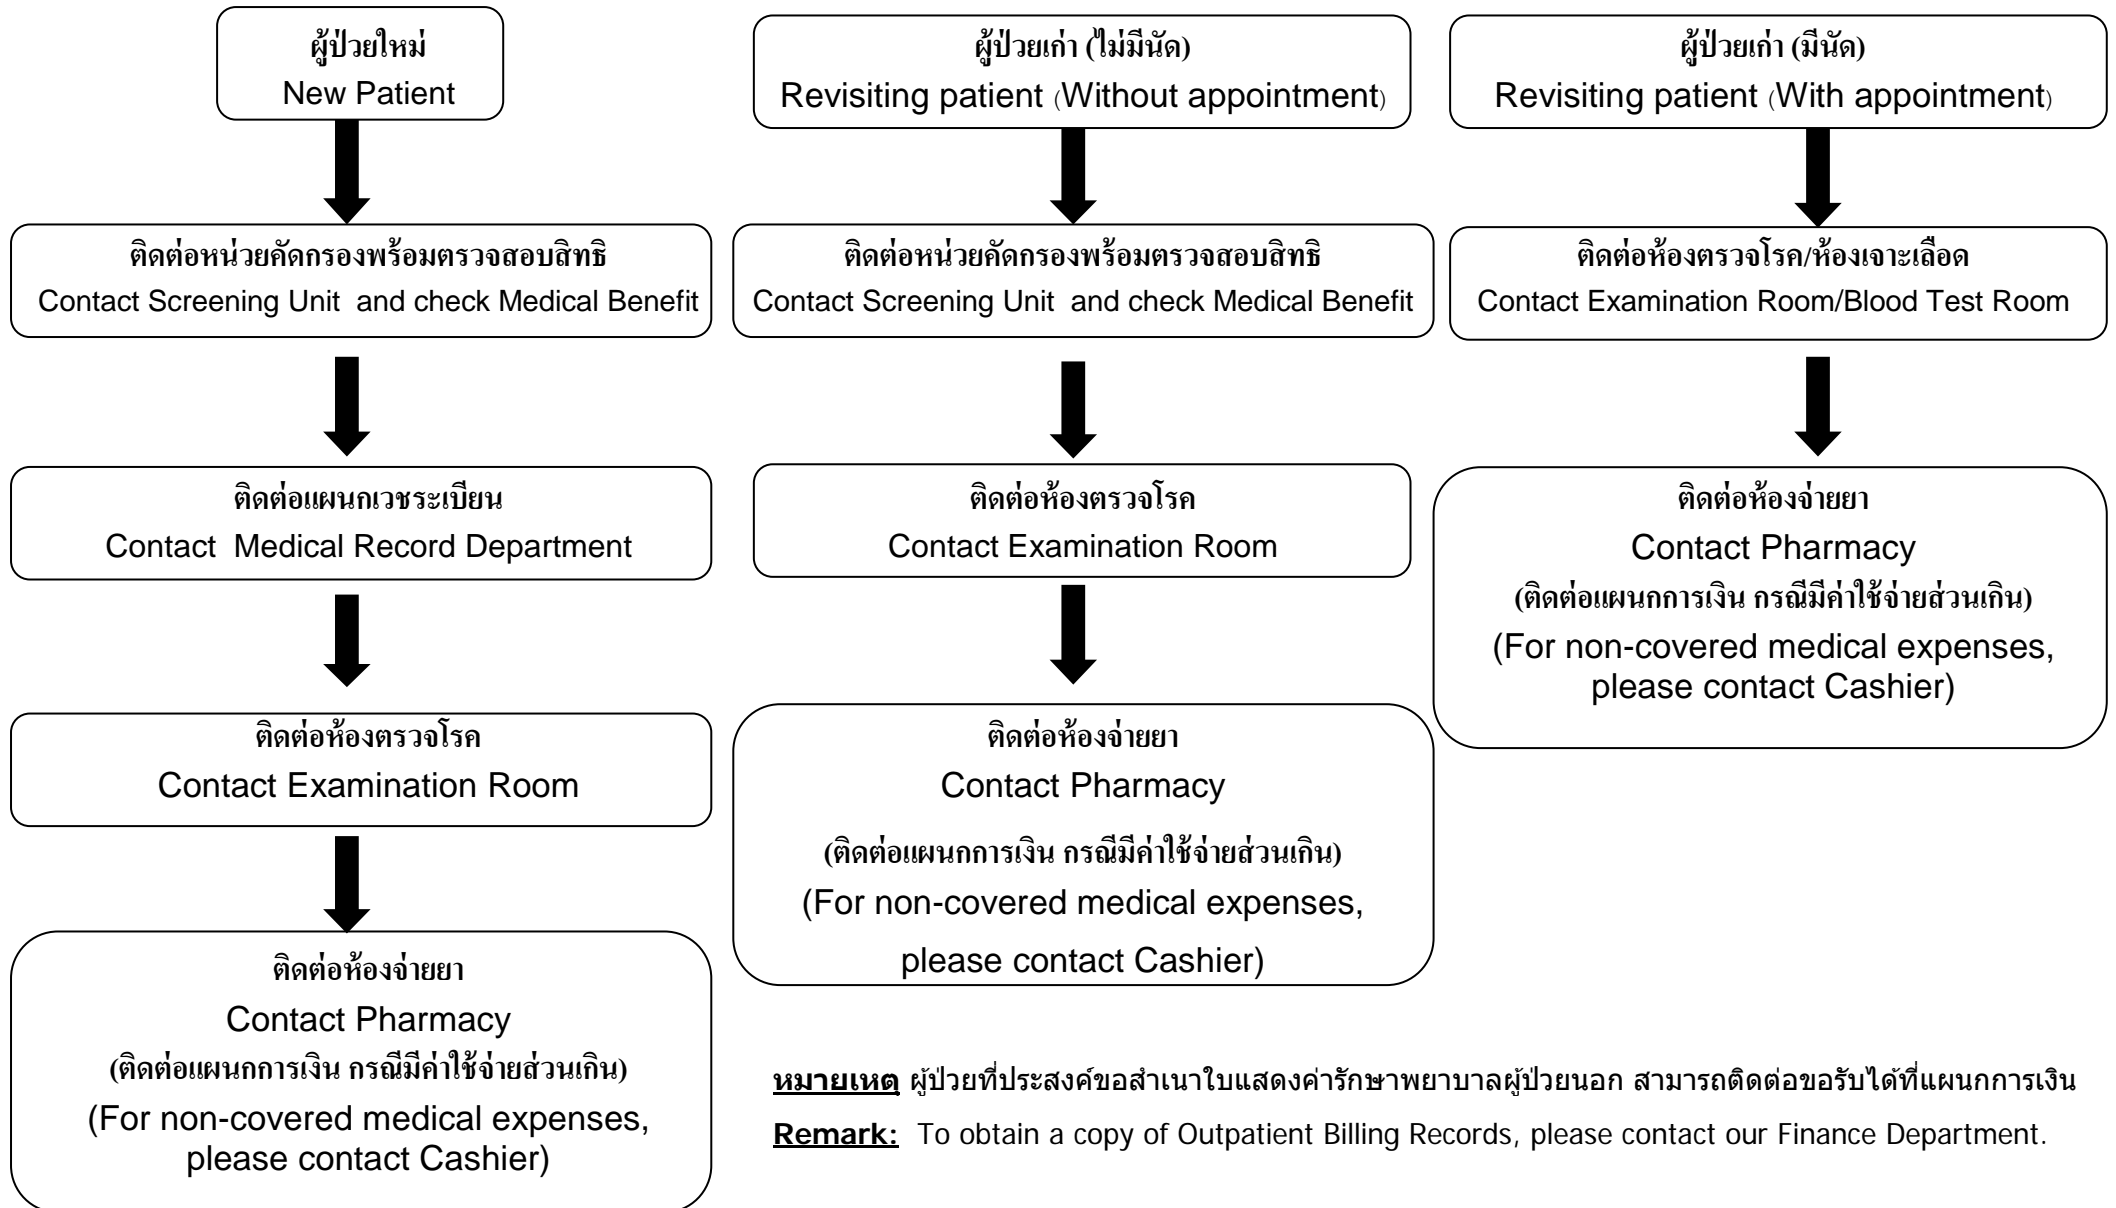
ผู้ป่วยใหม่
New Patient

ติดต่อหน่วยคัดกรองพร้อมตรวจสอบสิทธิ
Contact Screening Unit and check Medical Benefit

ติดต่อแผนกเวชระเบียน
Contact Medical Record Department

ติดต่อห้องตรวจโรค
Contact Examination Room

ติดต่อห้องจ่ายยา
Contact Pharmacy
(ติดต่อแผนกการเงิน กรณีมีค่าใช้จ่ายส่วนเกิน)
(For non-covered medical expenses, please contact Cashier)

ผู้ป่วยเก่า (ไม่มีนัด)
Revisiting patient (Without appointment)

ติดต่อหน่วยคัดกรองพร้อมตรวจสอบสิทธิ
Contact Screening Unit and check Medical Benefit

ติดต่อห้องตรวจโรค
Contact Examination Room

ติดต่อห้องจ่ายยา
Contact Pharmacy
(ติดต่อแผนกการเงิน กรณีมีค่าใช้จ่ายส่วนเกิน)
(For non-covered medical expenses, please contact Cashier)

ผู้ป่วยเก่า (มีนัด)
Revisiting patient (With appointment)

ติดต่อห้องตรวจโรค/ห้องเจาะเลือด
Contact Examination Room/Blood Test Room

ติดต่อห้องจ่ายยา
Contact Pharmacy
(ติดต่อแผนกการเงิน กรณีมีค่าใช้จ่ายส่วนเกิน)
(For non-covered medical expenses, please contact Cashier)

หมายเหตุ ผู้ป่วยที่ประสงค์ขอสำเนาใบแสดงค่ารักษาพยาบาลผู้ป่วยนอก สามารถติดต่อขอรับได้ที่แผนกการเงิน
Remark: To obtain a copy of Outpatient Billing Records, please contact our Finance Department.